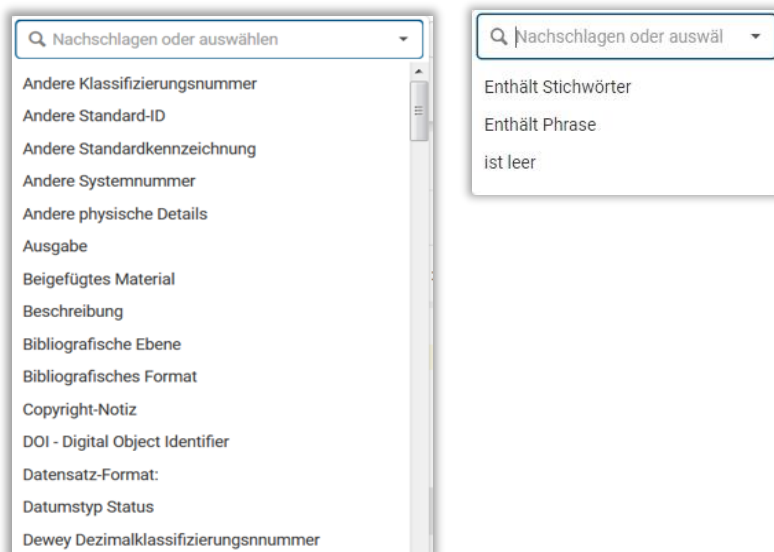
Nachschlagen oder auswählen

Andere Klassifizierungsnummer
Andere Standard-ID
Andere Standardkennzeichnung
Andere Systemnummer
Andere physische Details
Ausgabe
Beigefügtes Material
Beschreibung
Bibliografische Ebene
Bibliografisches Format
Copyright-Notiz
DOI - Digital Object Identifier
Datensatz-Format:
Datumstyp Status
Dewey Dezimalklassifizierungsnnummer

Nachschlagen oder auswäl

Enthält Stichwörter
Enthält Phrase
ist leer